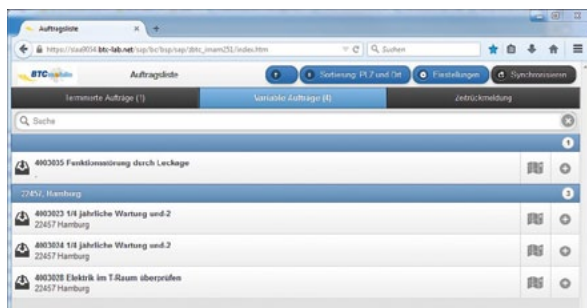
Auftragsliste
https://saa0054.btc-lab.net/sap/bc/bsp/sap/ztbtc_imam251/index.htm
Suchen
BTC mobile
Auftragsliste
Sortierung: PLZ und Ort
Einstellungen
Synchronisieren
Terminierte Aufträge (1)
Variable Aufträge (4)
Zeitrückmeldung
Suche
1
4003035 Funktionsstörung durch Leckage
-
22457, Hamburg
3
4003023 1/4 jährliche Wartung und-2
22457 Hamburg
4003034 1/4 jährliche Wartung und-2
22457 Hamburg
4003028 Elektrik im T-Raum überprüfen
22457 Hamburg